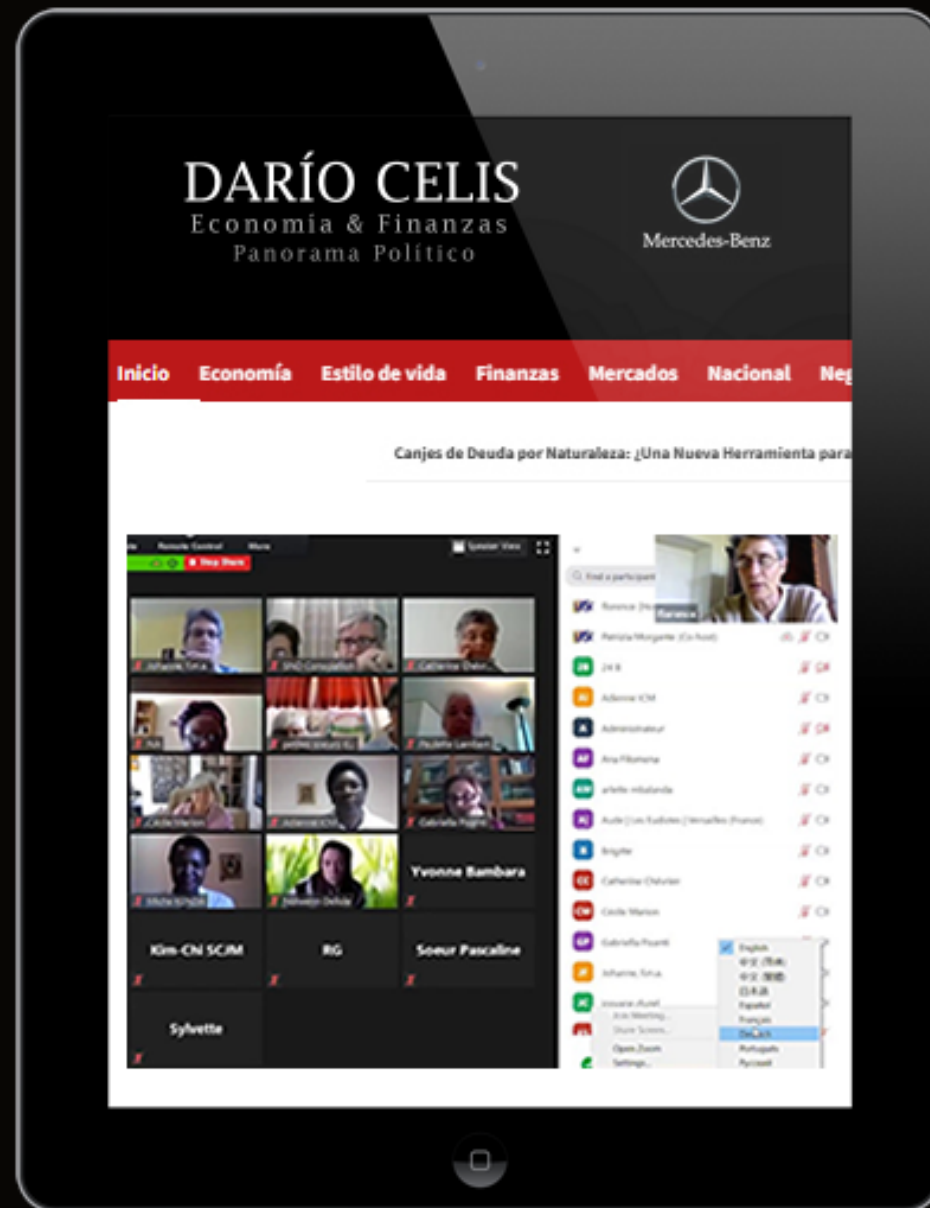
DARÍO CELIS
Economía & Finanzas
Panorama Político

Mercedes-Benz

Inicio Economía Estilo de vida Finanzas Mercados Nacional Neg

Canjes de Deuda por Naturaleza: ¿Una Nueva Herramienta para

Remote Control More
Stop Share
Speaker View

Yvonne Bambara
Kim-Chi SCJM
RG
Soeur Pascaline
Sylvette

Find a participant
Florence
Patricia Morgante (Co-host)
Adrienne ICM
Administrateur
Brigitte
Catherine Chevrier
Cecile Marion
Gabriella Fiuanti
English
Español
Français
Deutsch
Português
Русский
Open Zoom
Settings...